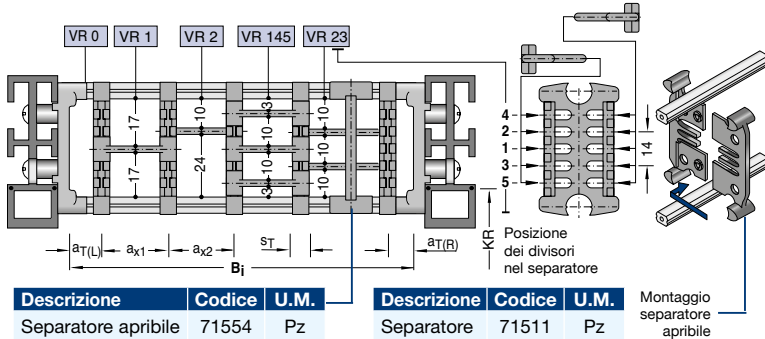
VR 0 VR 1 VR 2 VR 145 VR 23

17
17
24
10
3
10
3
10
10
10
10

$a_{T(L)}$ $a_{x1}$ $a_{x2}$ $s_T$ $a_{T(R)}$
$B_i$
KR

4
2
1
3
5
14

Posizione dei divisori nel separatore

| Descrizione | Codice | U.M. |
|---|---|---|
| Separatore apribile | 71554 | Pz |

| Descrizione | Codice | U.M. |
|---|---|---|
| Separatore | 71511 | Pz |

Montaggio separatore apribile